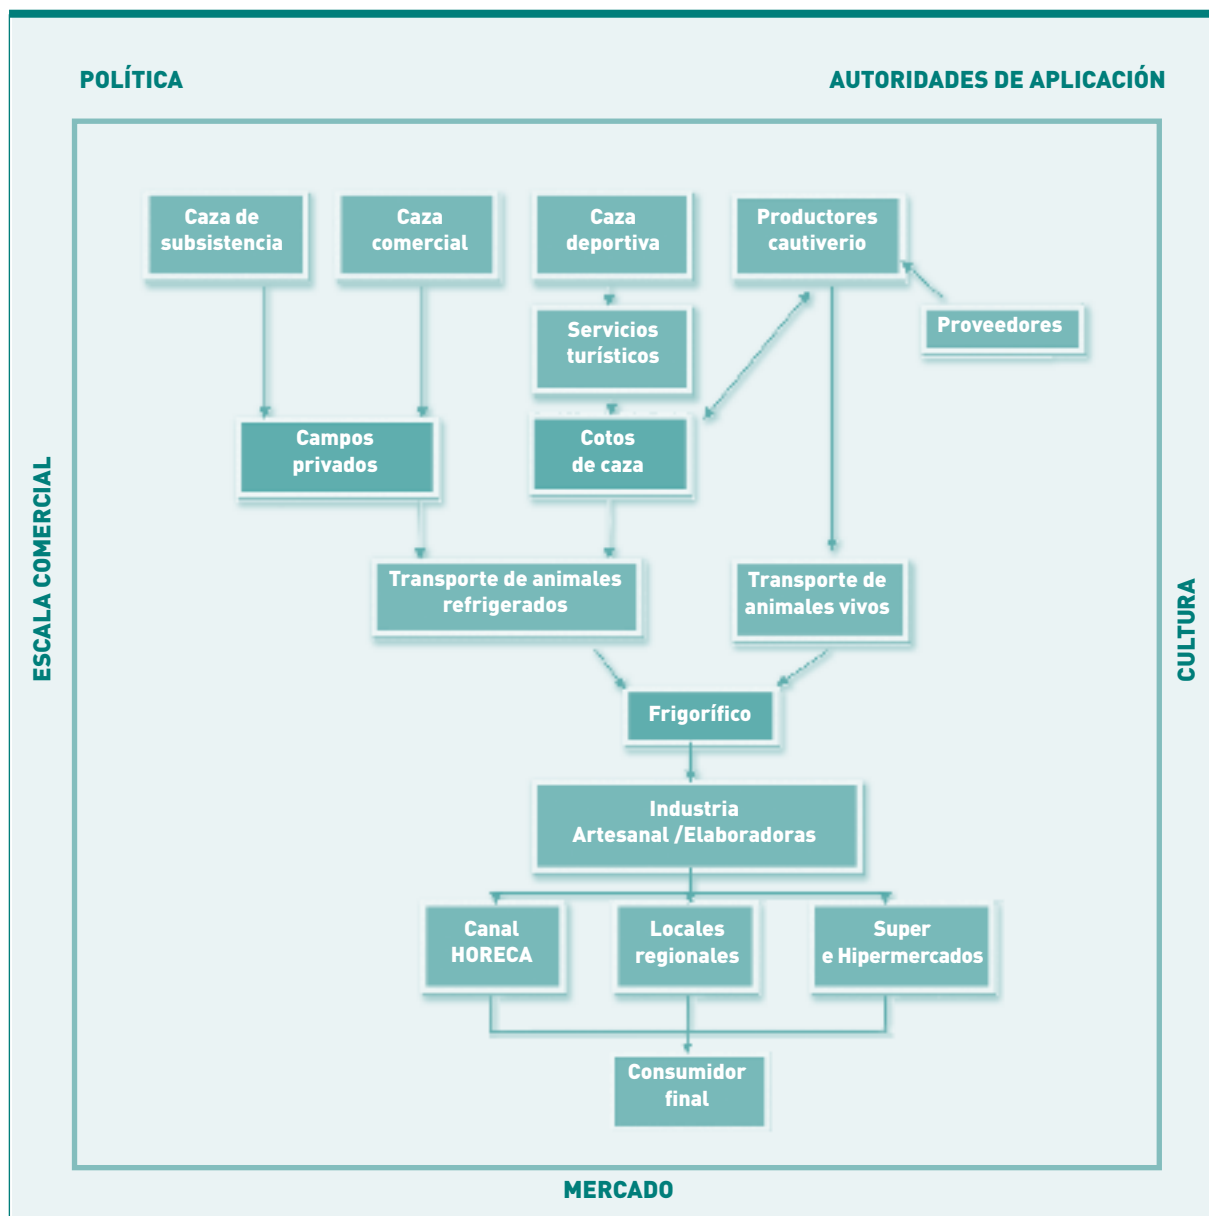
POLÍTICA

AUTORIDADES DE APLICACIÓN

ESCALA COMERCIAL

CULTURA

Caza de subsistencia

Caza comercial

Caza deportiva

Productores cautiverio

Servicios turísticos

Proveedores

Campos privados

Cotos de caza

Transporte de animales refrigerados

Transporte de animales vivos

Frigorífico

Industria Artesanal /Elaboradoras

Canal HORECA

Locales regionales

Super e Hipermercados

Consumidor final

MERCADO